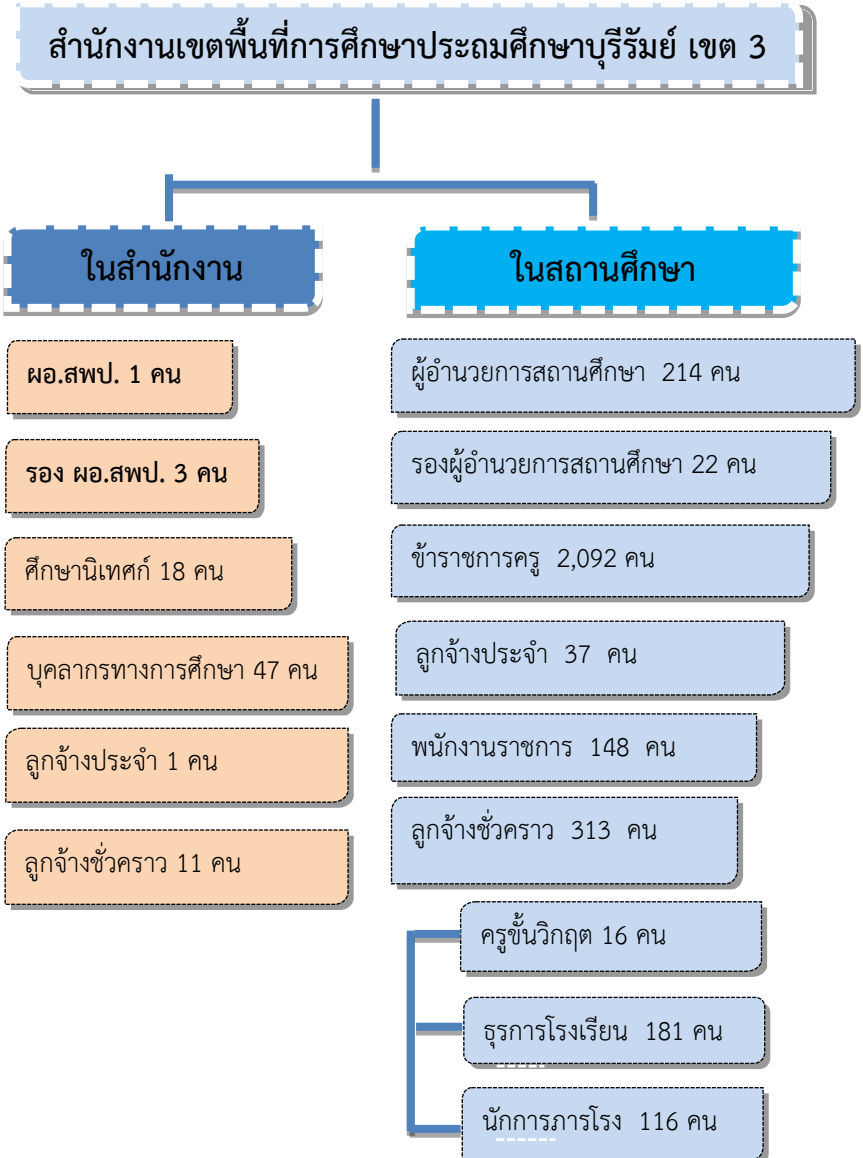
สำนักงานเขตพื้นที่การศึกษาประถมศึกษาบุรีรัมย์ เขต 3

ในสำนักงาน

ผอ.สพป. 1 คน

รอง ผอ.สพป. 3 คน

ศึกษานิเทศก์ 18 คน

บุคลากรทางการศึกษา 47 คน

ลูกจ้างประจำ 1 คน

ลูกจ้างชั่วคราว 11 คน

ในสถานศึกษา

ผู้อำนวยการสถานศึกษา 214 คน

รองผู้อำนวยการสถานศึกษา 22 คน

ข้าราชการครู 2,092 คน

ลูกจ้างประจำ 37 คน

พนักงานราชการ 148 คน

ลูกจ้างชั่วคราว 313 คน

ครูขั้นวิกฤต 16 คน

ธุรการโรงเรียน 181 คน

นักการภารโรง 116 คน